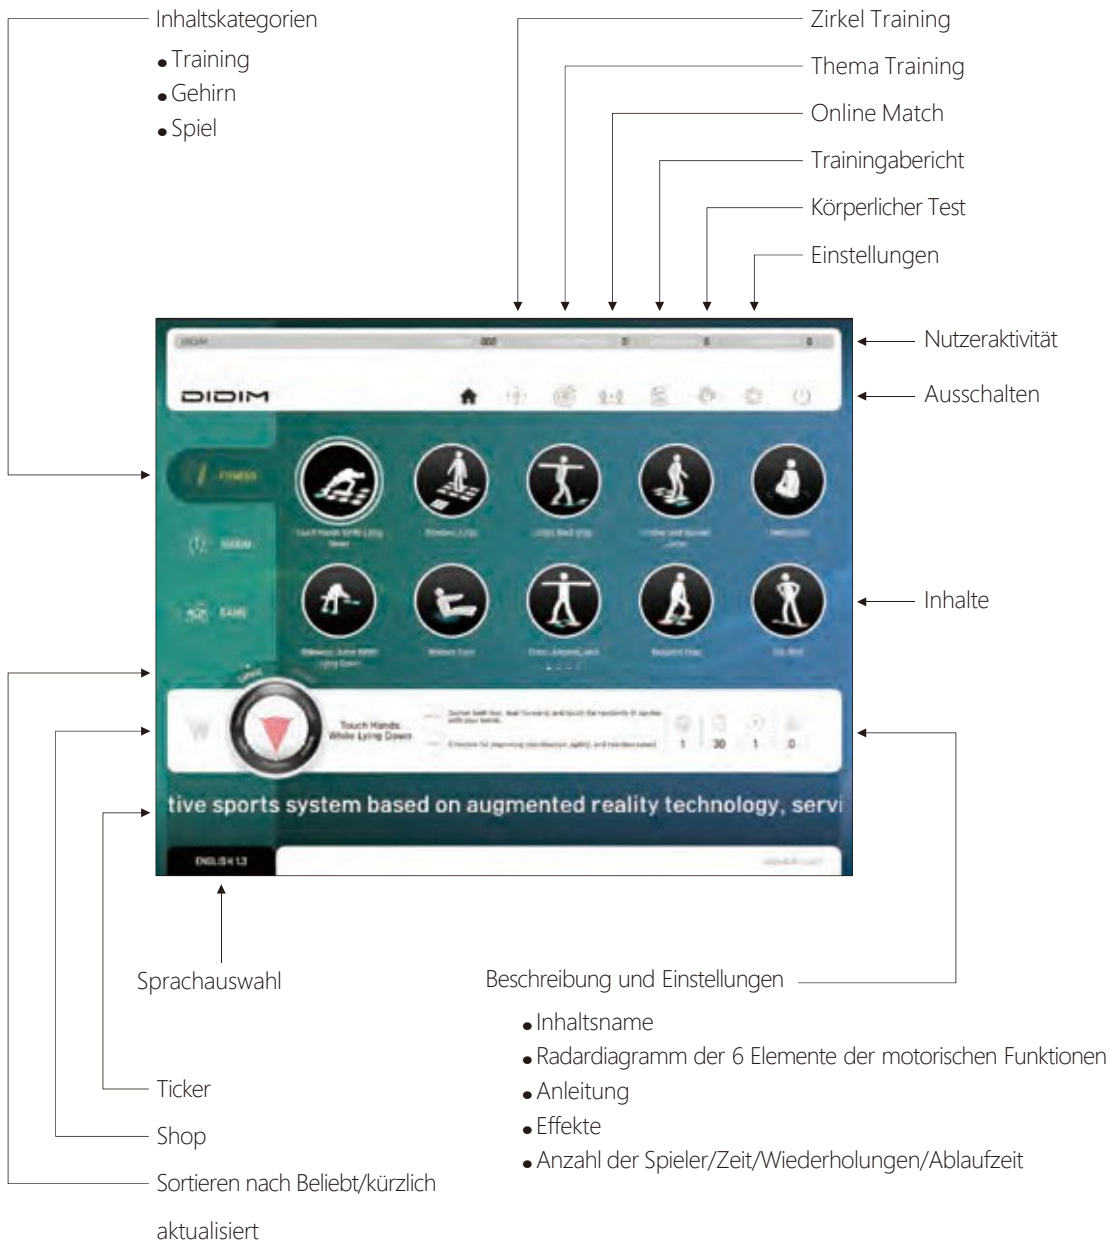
Inhaltskategorien
• Training
• Gehirn
• Spiel

Zirkel Training
Thema Training
Online Match
Trainingabericht
Körperlicher Test
Einstellungen

Nutzeraktivität
Ausschalten

DIDIM

FITNESS
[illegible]
GAME

Touch Hands While Lying Down
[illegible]

Inhalte

Touch Hands While Lying Down
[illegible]
1 30 1 0

tive sports system based on augmented reality technology, servi

ENGLISH 1.3

Sprachauswahl

Beschreibung und Einstellungen
• Inhaltsname
• Radardiagramm der 6 Elemente der motorischen Funktionen
• Anleitung
• Effekte
• Anzahl der Spieler/Zeit/Wiederholungen/Ablaufzeit

Ticker
Shop
Sortieren nach Beliebt/kürzlich aktualisiert